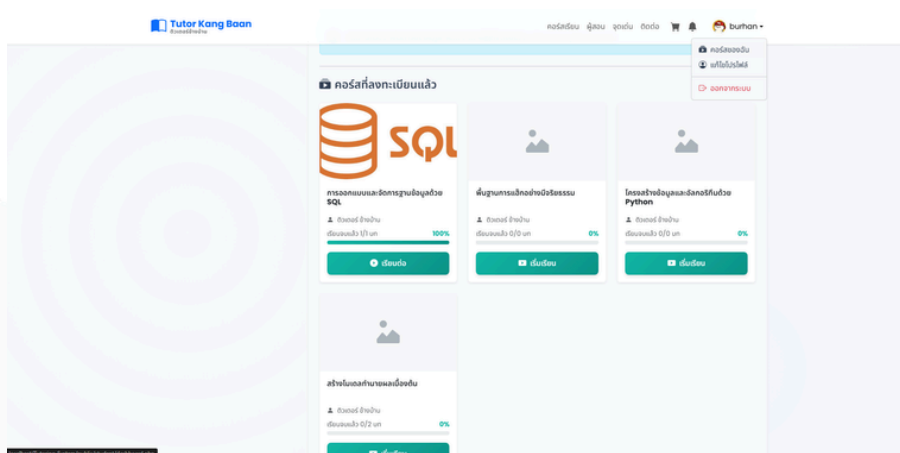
Tutor Kang Baan
ติวเตอร์ข้างบ้าน

คอร์สเรียน ผู้สอน จุดเด่น ติดต่อ burhan

คอร์สของฉัน
แก้ไขโปรไฟล์
ออกจากระบบ

คอร์สที่ลงทะเบียนแล้ว

SQL

การออกแบบและจัดการฐานข้อมูลด้วย SQL
ติวเตอร์ ข้างบ้าน
เรียนจบแล้ว 1/1 บท 100%
เรียนต่อ

พื้นฐานการเลือกอย่างมีจริยธรรม
ติวเตอร์ ข้างบ้าน
เรียนจบแล้ว 0/0 บท 0%
เริ่มเรียน

โครงสร้างข้อมูลและอัลกอริทึมด้วย Python
ติวเตอร์ ข้างบ้าน
เรียนจบแล้ว 0/0 บท 0%
เริ่มเรียน

สร้างโมเดลทำนายผลเบื้องต้น
ติวเตอร์ ข้างบ้าน
เรียนจบแล้ว 0/2 บท 0%
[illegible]